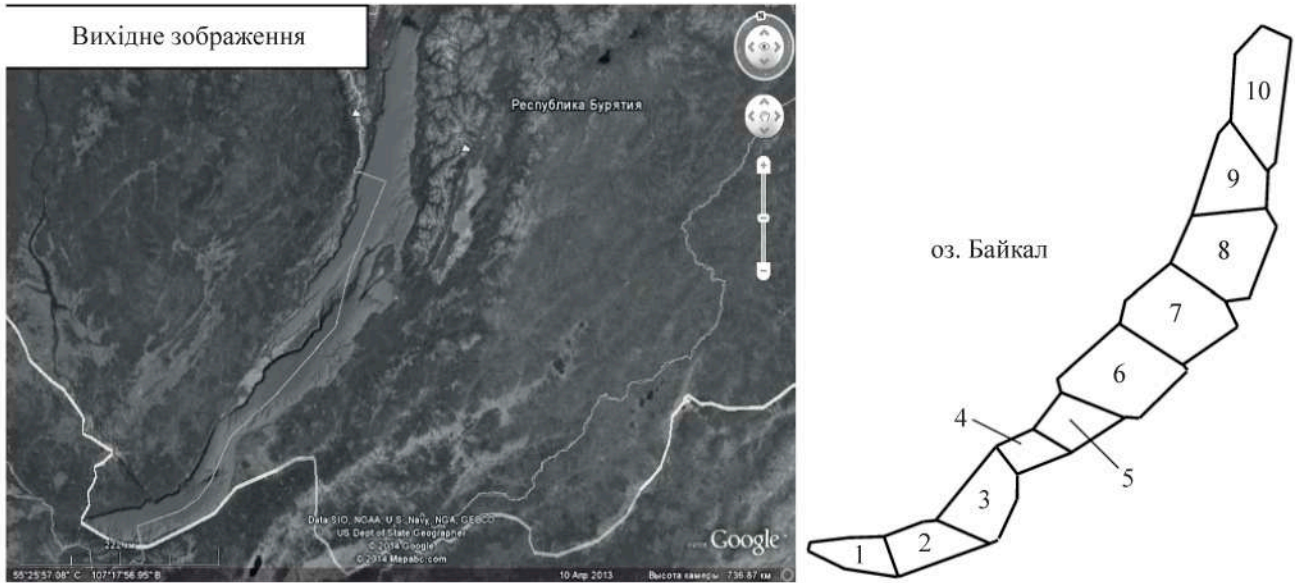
Вихідне зображення

Республика Бурятия

Data SIO, NOAA, U.S. Navy, NGA, GEBCO
US Dept of State Geographer
© 2014 Google
© 2014 Mapabc.com

Google

55°25'57.08" С 107°17'56.95" В

10 Apr 2013

Высота камеры 736.87 км

222 км

оз. Байкал

10
9
8
7
6
4
5
3
2
1